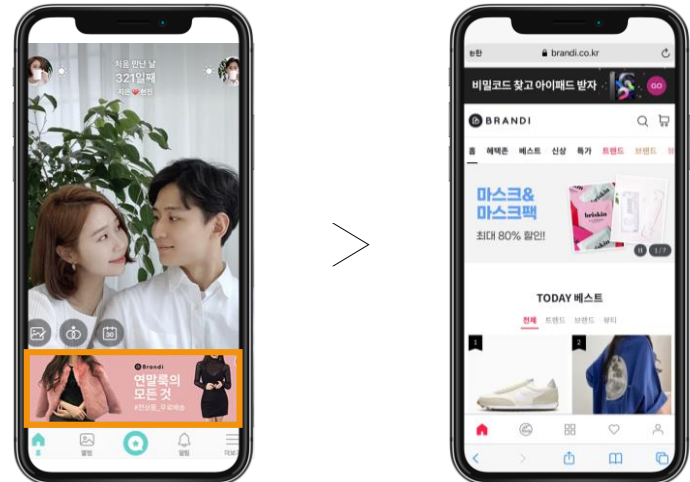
처음 만난 날
321일째
지훈 ❤ 현진

Brandi
연말룩의
모든 것
#전상품_무료배송

앨범
알림
더보기

brandi.co.kr

비밀코드 찾고 아이패드 받자
GO

BRANDI

홈
혜택존
베스트
신상
특가
트렌드
브랜드

마스크&
마스크팩
최대 80% 할인!

1/7

TODAY 베스트
전체
트렌드
브랜드
뷰티

1
2